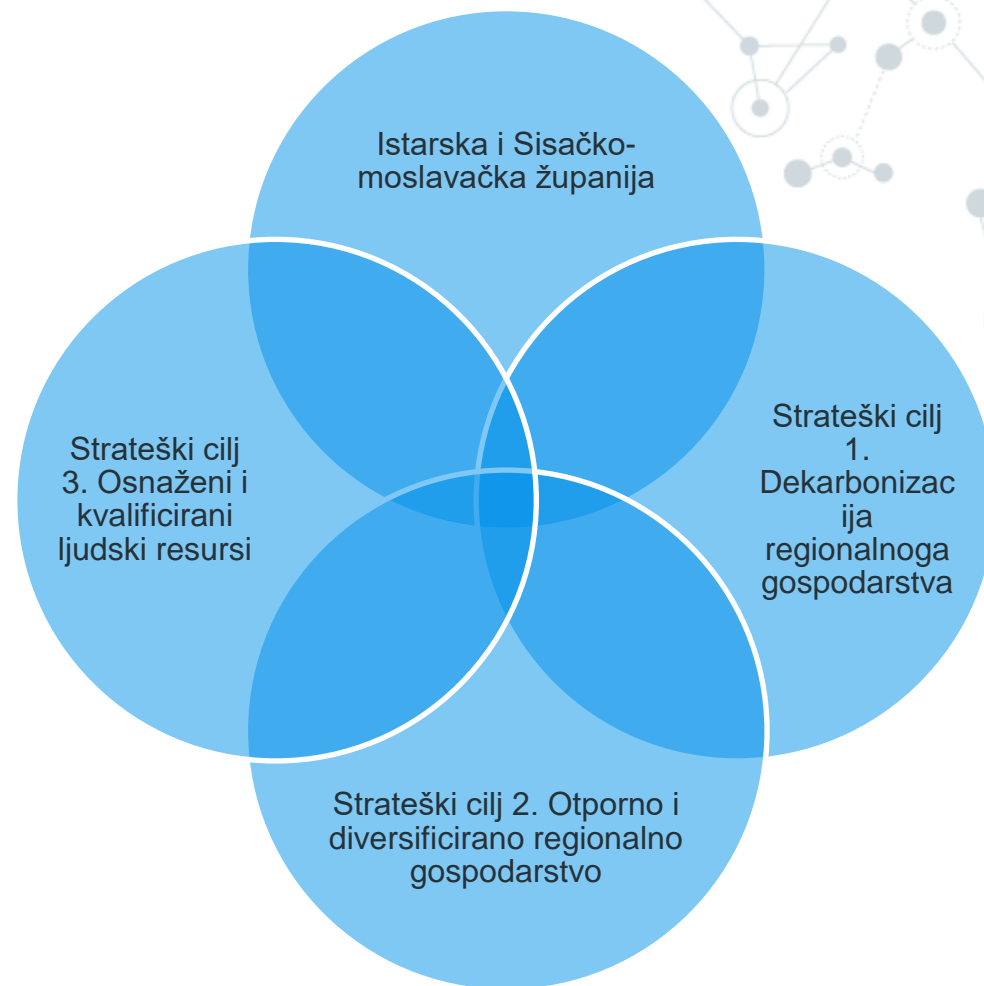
Istarska i Sisačko-moslavačka županija

Strateški cilj 3. Osnaženi i kvalificirani ljudski resursi

Strateški cilj 1. Dekarbonizacija regionalnoga gospodarstva

Strateški cilj 2. Otporno i diversificirano regionalno gospodarstvo